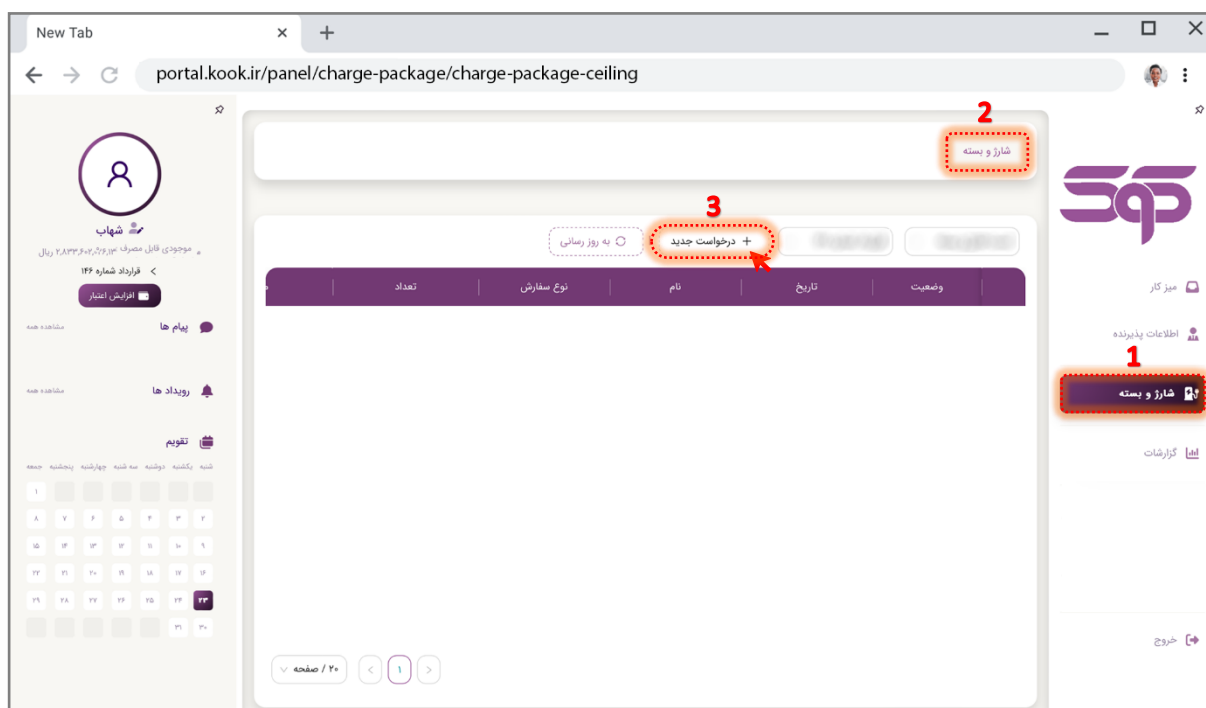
New Tab
portal.kook.ir/panel/charge-package/charge-package-ceiling

شهاب
موجودی قابل مصرف ۲،۸۳۳،۶۰۲،۴۰۹ ریال
قرارداد شماره ۱۴۶
افزایش اعتبار

پیام ها
مشاهده همه

رویداد ها
مشاهده همه

تقویم
شنبه یکشنبه دوشنبه سه شنبه چهارشنبه پنجشنبه جمعه
۱
۲ ۳ ۴ ۵ ۶ ۷ ۸
۹ ۱۰ ۱۱ ۱۲ ۱۳ ۱۴ ۱۵
۱۶ ۱۷ ۱۸ ۱۹ ۲۰ ۲۱ ۲۲
۲۳ ۲۴ ۲۵ ۲۶ ۲۷ ۲۸ ۲۹
۳۰ ۳۱

2
شارژ و بسته

3
درخواست جدید
به روز رسانی

| وضعیت | تاریخ | نام | نوع سفارش | تعداد |
|---|---|---|---|---|

۲۰ / صفحه
1

میز کار
اطلاعات پذیرنده
1
شارژ و بسته
گزارشات
خروج